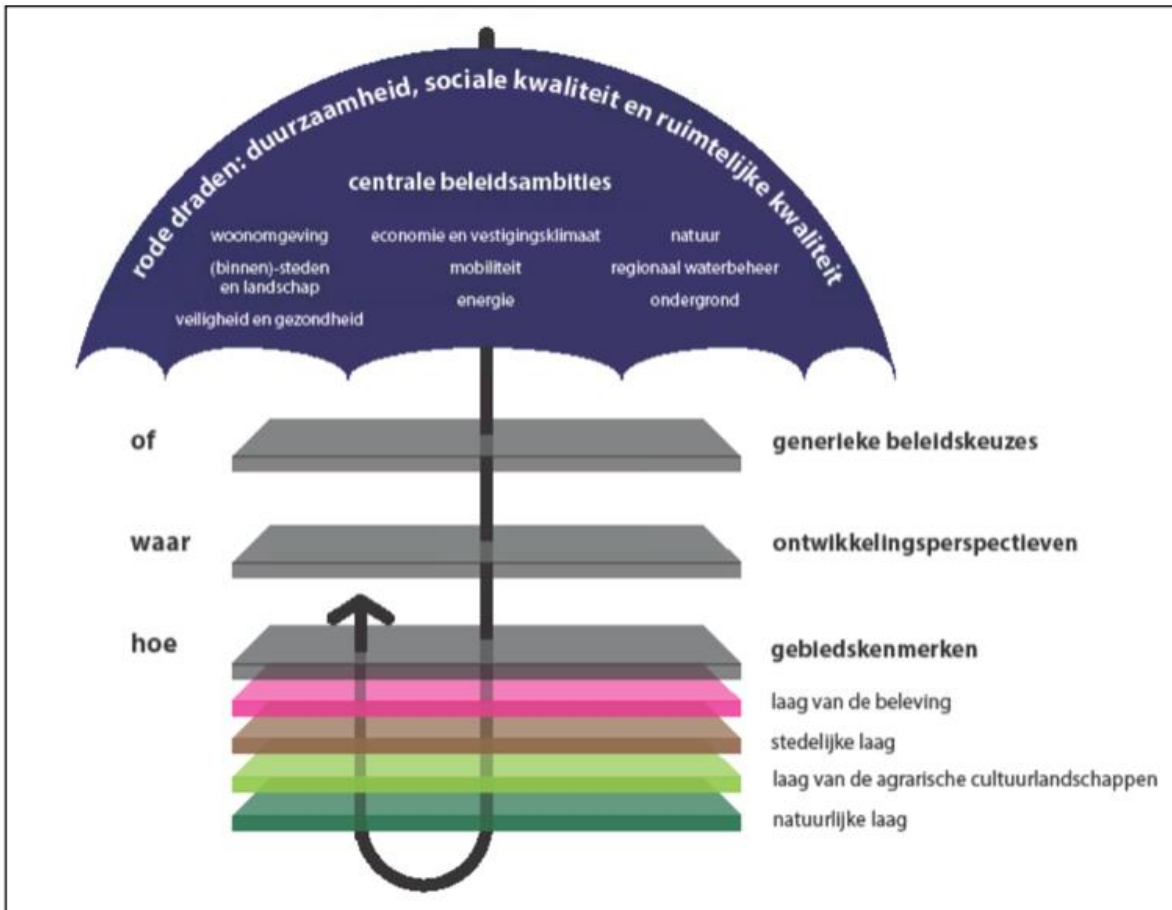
rode draden: duurzaamheid, sociale kwaliteit en ruimtelijke kwaliteit

centrale beleidsambities

woonomgeving
(binnen)-steden en landschap
veiligheid en gezondheid

economie en vestigingsklimaat
mobiliteit
energie

natuur
regionaal waterbeheer
ondergrond

of

generieke beleidskeuzes

waar

ontwikkelingsperspectieven

hoe

gebiedskenmerken

laag van de beleving

stedelijke laag

laag van de agrarische cultuurlandschappen

natuurlijke laag